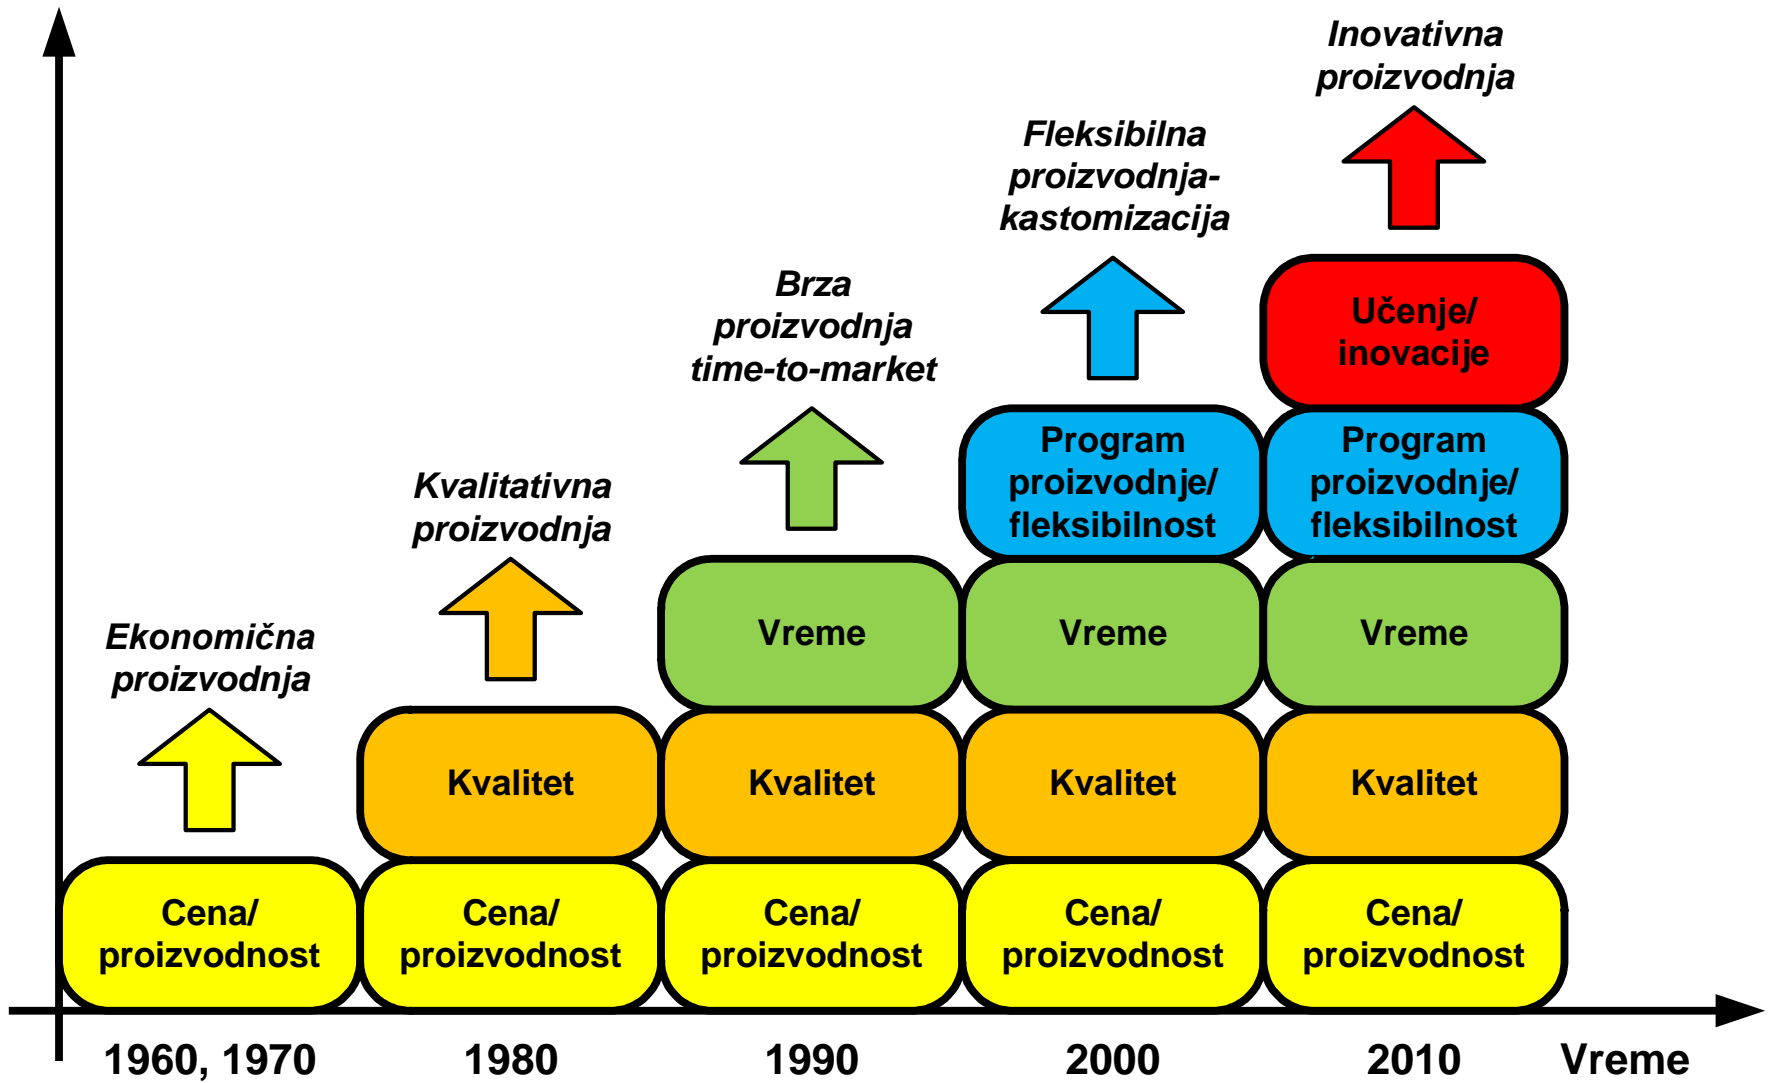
Inovativna proizvodnja

Fleksibilna proizvodnja-kastomizacija

Brza proizvodnja time-to-market

Kvalitativna proizvodnja

Ekonomična proizvodnja

Učenje/ inovacije

Program proizvodnje/ fleksibilnost

Program proizvodnje/ fleksibilnost

Vreme

Vreme

Vreme

Kvalitet

Kvalitet

Kvalitet

Kvalitet

Cena/ proizvodnost

Cena/ proizvodnost

Cena/ proizvodnost

Cena/ proizvodnost

Cena/ proizvodnost

1960, 1970

1980

1990

2000

2010

Vreme